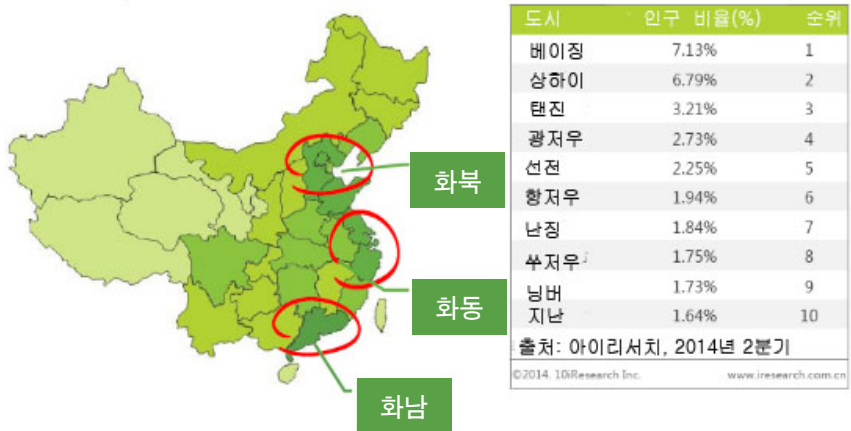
화북

화동

화남

| 도시 | 인구 비율(%) | 순위 |
|---|---|---|
| 베이징 | 7.13% | 1 |
| 상하이 | 6.79% | 2 |
| 탠진 | 3.21% | 3 |
| 광저우 | 2.73% | 4 |
| 선전 | 2.25% | 5 |
| 항저우 | 1.94% | 6 |
| 난징 | 1.84% | 7 |
| 쑤저우 | 1.75% | 8 |
| 닝버 | 1.73% | 9 |
| 지난 | 1.64% | 10 |

출처: 아이리서치, 2014년 2분기

©2014. 10iResearch Inc. www.iresearch.com.cn